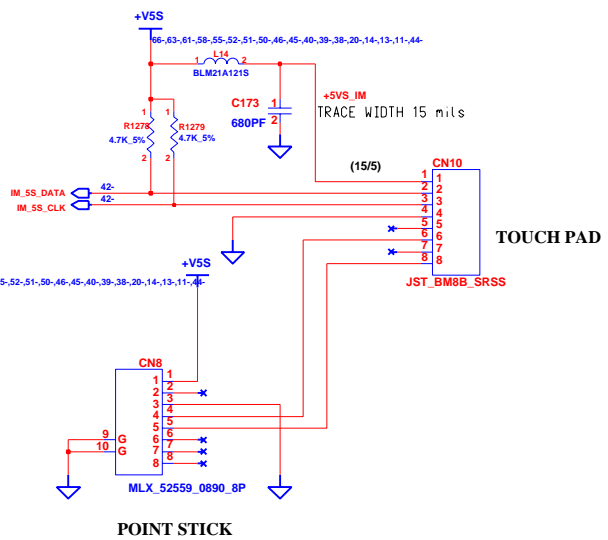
+V5S

66-,63-,61-,58-,55-,52-,51-,50-,46-,45-,40-,39-,38-,20-,14-,13-,11-,44-

L14
1 2
BLM21A121S

C173 1
2
680PF

+5VS_IM
TRACE WIDTH 15 mils

1
R1278
4.7K_5%
2

1
R1279
4.7K_5%
2

(15/5)

CN10
1 1
2 2
3 3
4 4
5 5
6 6
7 7
8 8

IM_5S_DATA 42-
IM_5S_CLK 42-

TOUCH PAD

JST_BM8B_SRSS

+V5S

5-,52-,51-,50-,46-,45-,40-,39-,38-,20-,14-,13-,11-,44-

CN8
1 1
2 2
3 3
4 4
5 5
6 6
7 7
8 8
9 G
10 G

MLX_52559_0890_8P

POINT STICK